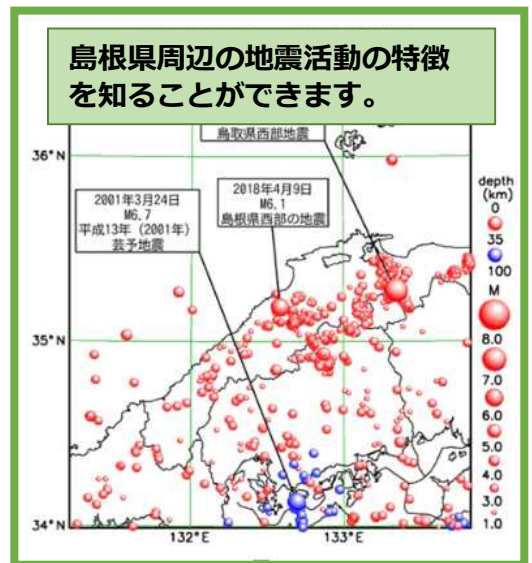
島根県周辺の地震活動の特徴を知ることができます。

鳥取県西部地震

36°N

2001年3月24日
M6.7
平成13年（2001年）
芸予地震

2018年4月9日
M6.1
島根県西部の地震

35°N

34°N

132°E

133°E

depth (km)
0
35
100

M
8.0
7.0
6.0
5.0
4.0
3.0
1.0